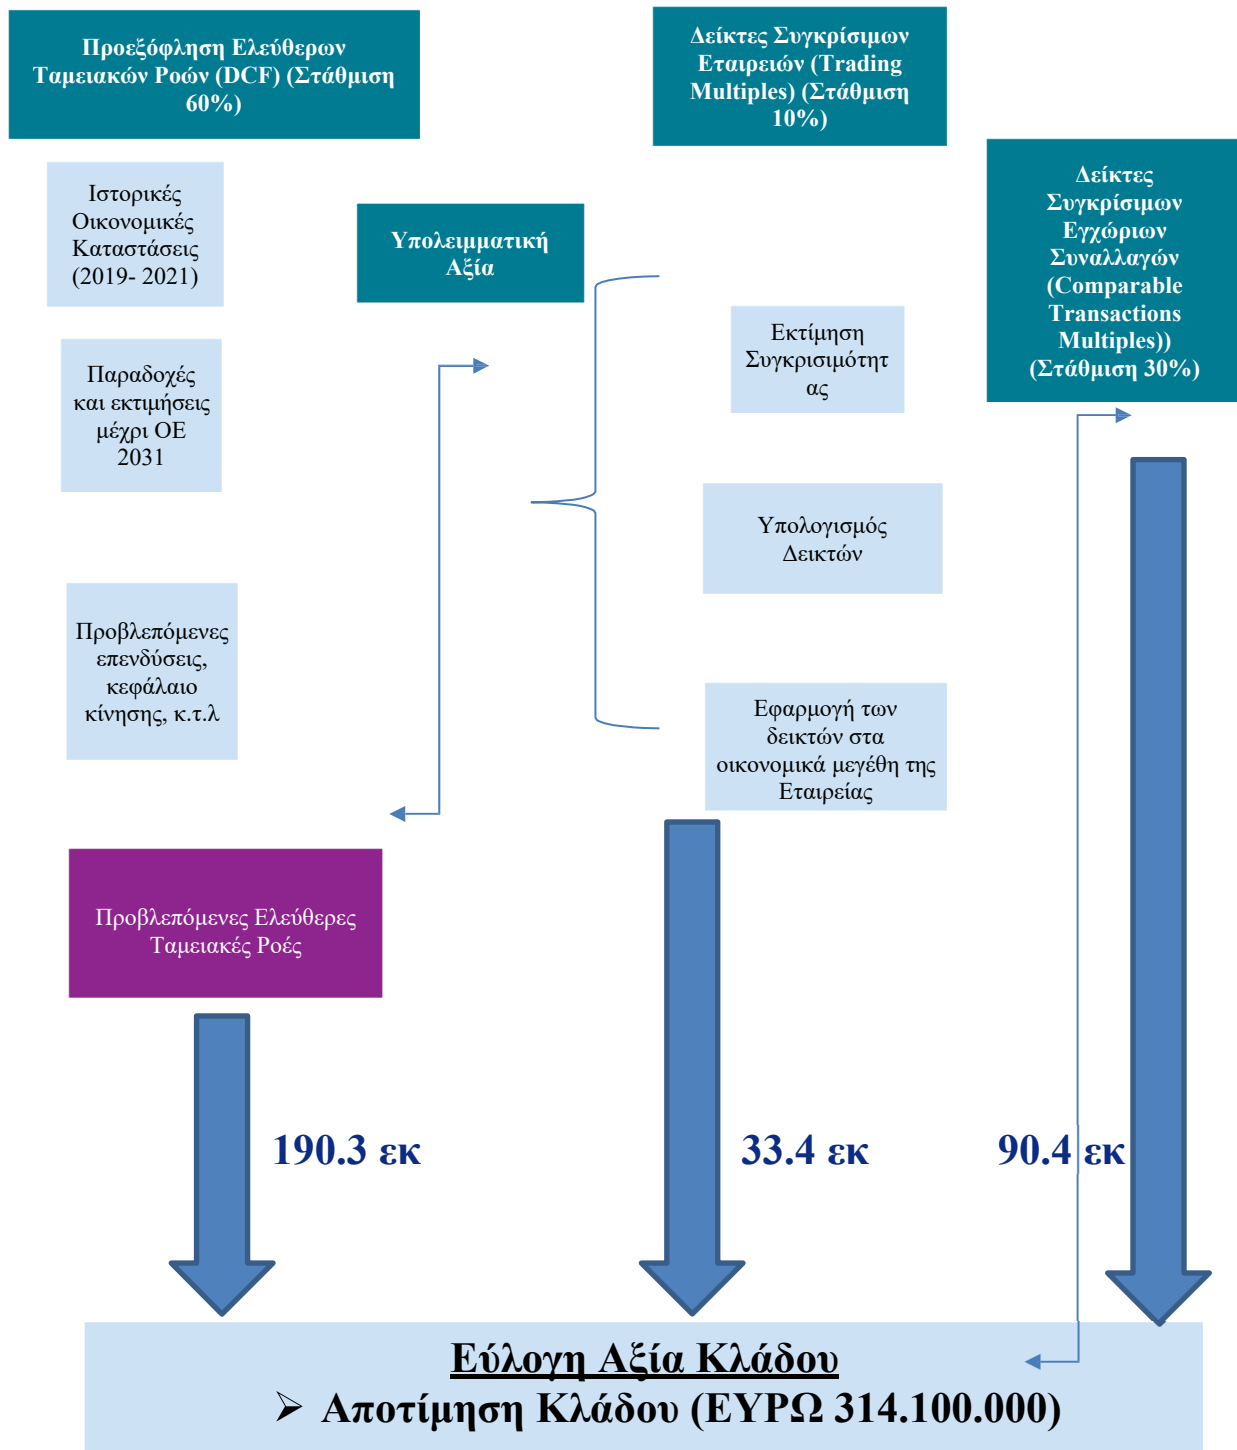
Προεξόφληση Ελεύθερων Ταμειακών Ροών (DCF) (Στάθμιση 60%)

Δείκτες Συγκρίσιμων Εταιρειών (Trading Multiples) (Στάθμιση 10%)

Δείκτες Συγκρίσιμων Εγχώριων Συναλλαγών (Comparable Transactions Multiples)) (Στάθμιση 30%)

Ιστορικές Οικονομικές Καταστάσεις (2019- 2021)

Υπολειμματική Αξία

Παραδοχές και εκτιμήσεις μέχρι ΟΕ 2031

Εκτίμηση Συγκρισιμότητας

Υπολογισμός Δεικτών

Προβλεπόμενες επενδύσεις, κεφάλαιο κίνησης, κ.τ.λ

Εφαρμογή των δεικτών στα οικονομικά μεγέθη της Εταιρείας

Προβλεπόμενες Ελεύθερες Ταμειακές Ροές

190.3 εκ

33.4 εκ

90.4 εκ

Εύλογη Αξία Κλάδου

➤ Αποτίμηση Κλάδου (ΕΥΡΩ 314.100.000)